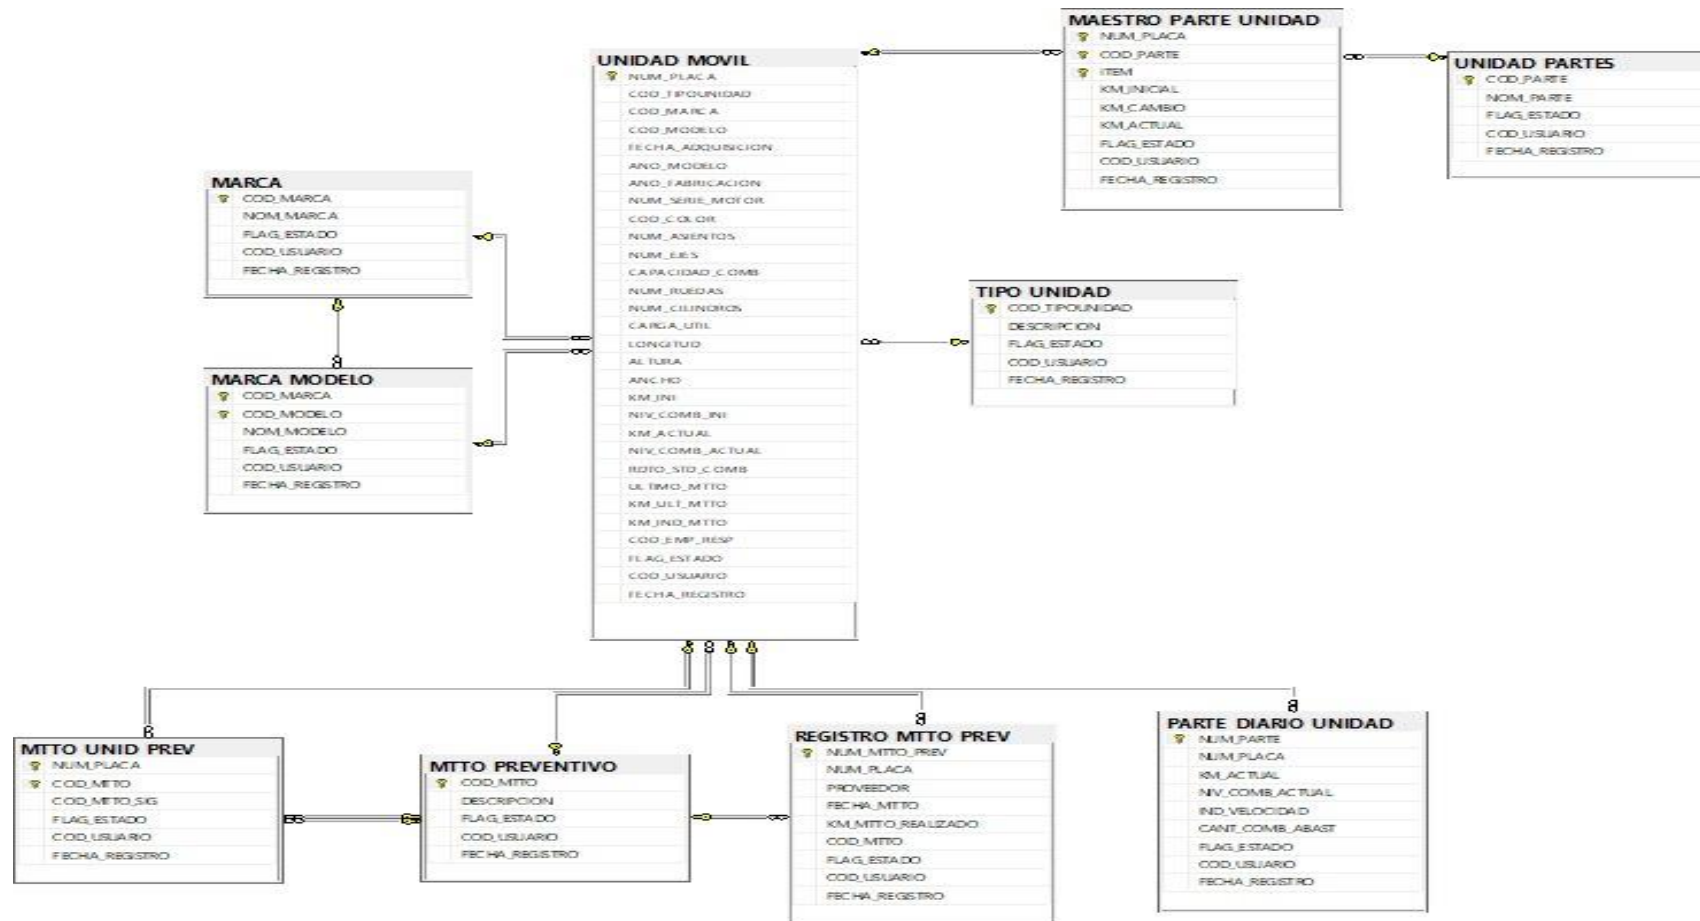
MAESTRO PARTE UNIDAD
NUM_PLACA
COD_PARTE
ITEM
KM_INICIAL
KM_CAMBIO
KM_ACTUAL
FLAG_ESTADO
COD_USUARIO
FECHA_REGISTRO

UNIDAD PARTES
COD_PARTE
NOM_PARTE
FLAG_ESTADO
COD_USUARIO
FECHA_REGISTRO

UNIDAD MOVIL
NUM_PLACA
COD_TIPOUNIDAD
COD_MARCA
COD_MODELO
FECHA_ADQUISICION
ANO_MODELO
ANO_FABRICACION
NUM_SERIE_MOTOR
COD_COLOR
NUM_ASIENTOS
NUM_EJES
CAPACIDAD_COMB
NUM_RUEDAS
NUM_CILINDROS
CARGA_UTIL
LONGITUD
ALTURA
ANCHO
KM_INI
NIV_COMB_INI
KM_ACTUAL
NIV_COMB_ACTUAL
RDTO_STD_COMB
ULTIMO_MTTO
KM_ULT_MTTO
KM_IND_MTTO
COD_EMP_RESP
FLAG_ESTADO
COD_USUARIO
FECHA_REGISTRO

MARCA
COD_MARCA
NOM_MARCA
FLAG_ESTADO
COD_USUARIO
FECHA_REGISTRO

MARCA MODELO
COD_MARCA
COD_MODELO
NOM_MODELO
FLAG_ESTADO
COD_USUARIO
FECHA_REGISTRO

TIPO UNIDAD
COD_TIPOUNIDAD
DESCRIPCION
FLAG_ESTADO
COD_USUARIO
FECHA_REGISTRO

MTTO UNID PREV
NUM_PLACA
COD_MTTO
COD_MTTO_SIG
FLAG_ESTADO
COD_USUARIO
FECHA_REGISTRO

MTTO PREVENTIVO
COD_MTTO
DESCRIPCION
FLAG_ESTADO
COD_USUARIO
FECHA_REGISTRO

REGISTRO MTTO PREV
NUM_MTTO_PREV
NUM_PLACA
PROVEEDOR
FECHA_MTTO
KM_MTTO_REALIZADO
COD_MTTO
FLAG_ESTADO
COD_USUARIO
FECHA_REGISTRO

PARTE DIARIO UNIDAD
NUM_PARTE
NUM_PLACA
KM_ACTUAL
NIV_COMB_ACTUAL
IND_VELOCIDAD
CANT_COMB_ABAST
FLAG_ESTADO
COD_USUARIO
FECHA_REGISTRO